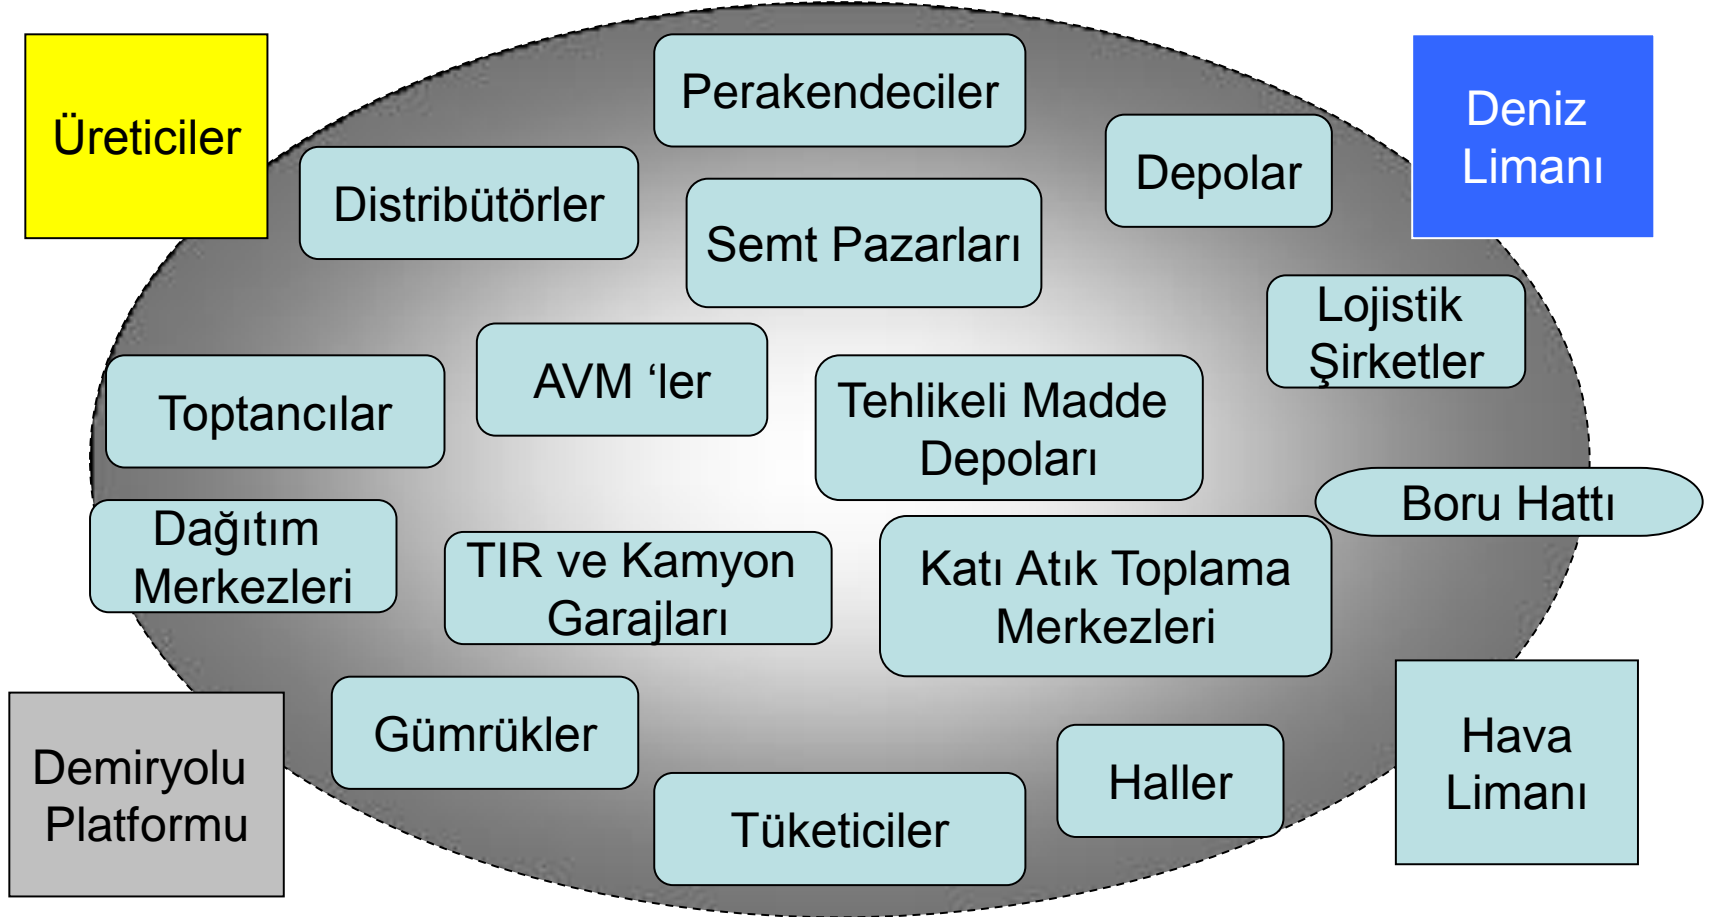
Üreticiler

Perakendeciler

Deniz Limanı

Distribütörler

Depolar

Semt Pazarları

Lojistik Şirketler

AVM 'ler

Toptancılar

Tehlikeli Madde Depoları

Boru Hattı

Dağıtım Merkezleri

TIR ve Kamyon Garajları

Katı Atık Toplama Merkezleri

Gümrükler

Haller

Hava Limanı

Demiryolu Platformu

Tüketiciler